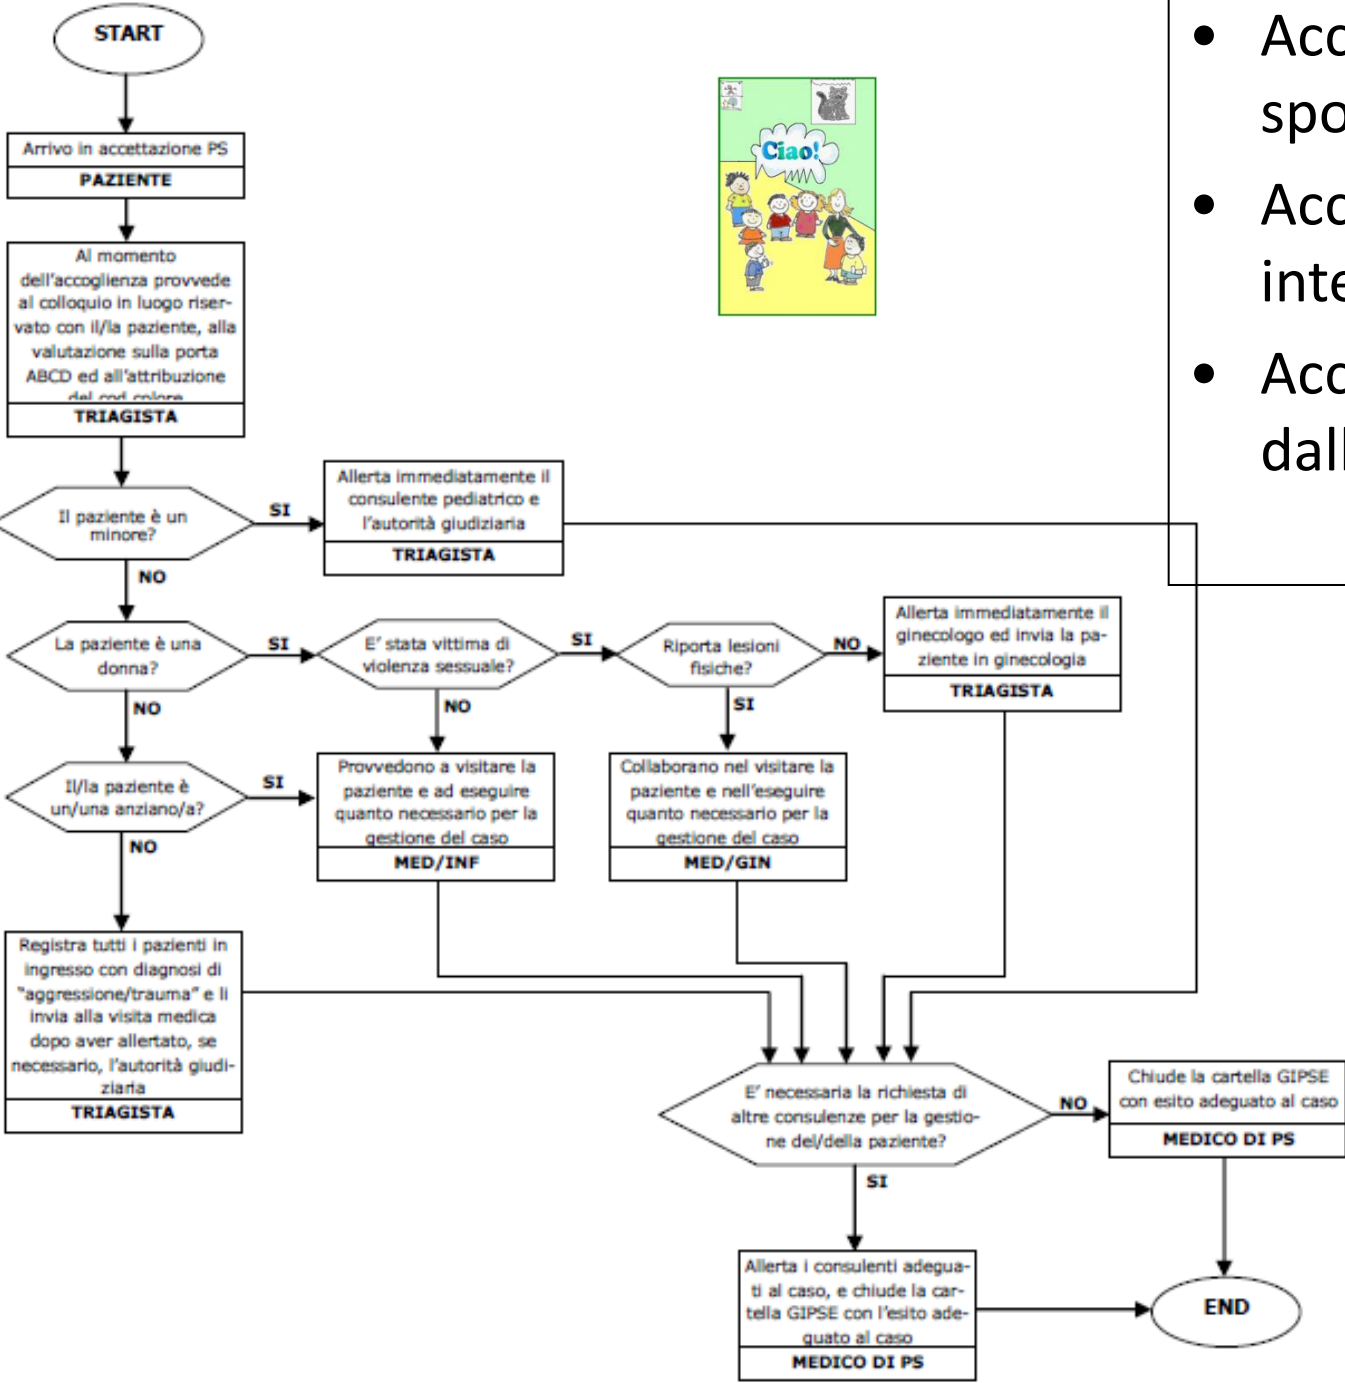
START

Arrivo in accettazione PS
PAZIENTE

Al momento dell'accoglienza provvede al colloquio in luogo riservato con il/la paziente, alla valutazione sulla porta ABCD ed all'attribuzione del cod colore
TRIAGISTA

Il paziente è un minore?
SI
Allerta immediatamente il consulente pediatrico e l'autorità giudiziaria
TRIAGISTA
NO

La paziente è una donna?
SI
E' stata vittima di violenza sessuale?
SI
Riporta lesioni fisiche?
NO
Allerta immediatamente il ginecologo ed invia la paziente in ginecologia
TRIAGISTA
NO
NO
SI

Il/la paziente è un/una anziano/a?
SI
Provvedono a visitare la paziente e ad eseguire quanto necessario per la gestione del caso
MED/INF
Collaborano nel visitare la paziente e nell'eseguire quanto necessario per la gestione del caso
MED/GIN
NO

Registra tutti i pazienti in ingresso con diagnosi di "aggressione/trauma" e li invia alla visita medica dopo aver allertato, se necessario, l'autorità giudiziaria
TRIAGISTA

E' necessaria la richiesta di altre consulenze per la gestione del/della paziente?
NO
Chiude la cartella GIPSE con esito adeguato al caso
MEDICO DI PS
SI
Allerta i consulenti adeguati al caso, e chiude la cartella GIPSE con l'esito adeguato al caso
MEDICO DI PS

END

Ciao!

• Acc
spo
• Acc
inte
• Acc
dall